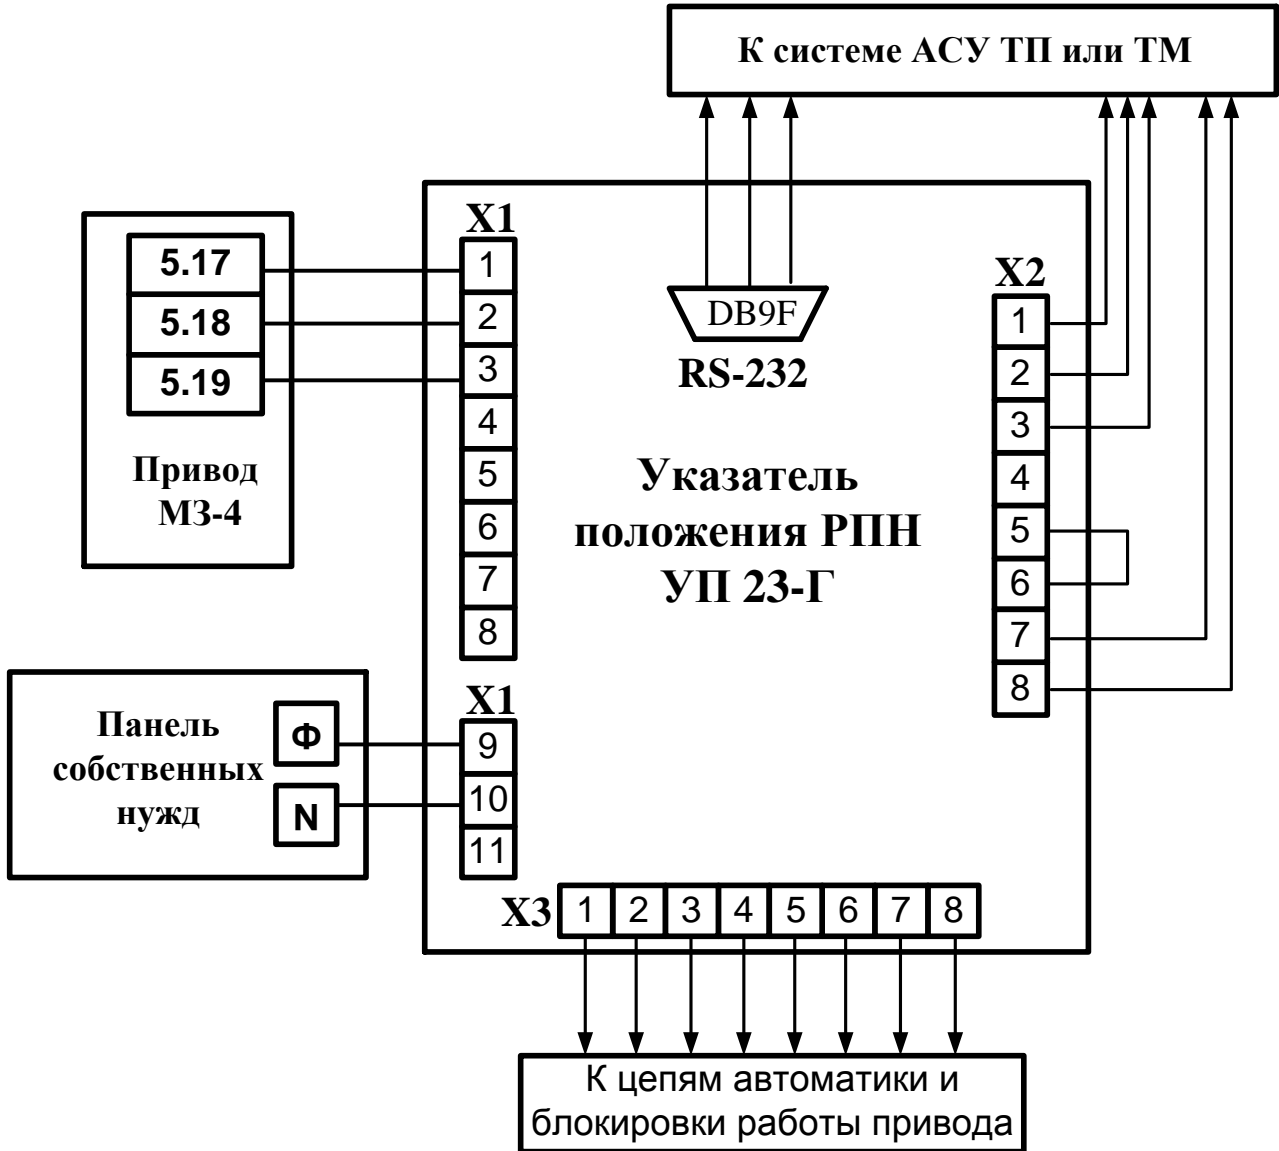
К системе АСУ ТП или ТМ

5.17
5.18
5.19

Привод МЗ-4

X1
1
2
3
4
5
6
7
8

DB9F
RS-232

Указатель положения РПН УП 23-Г

X2
1
2
3
4
5
6
7
8

Панель собственных нужд

Ф
N

X1
9
10
11

X3 1 2 3 4 5 6 7 8

К цепям автоматики и блокировки работы привода